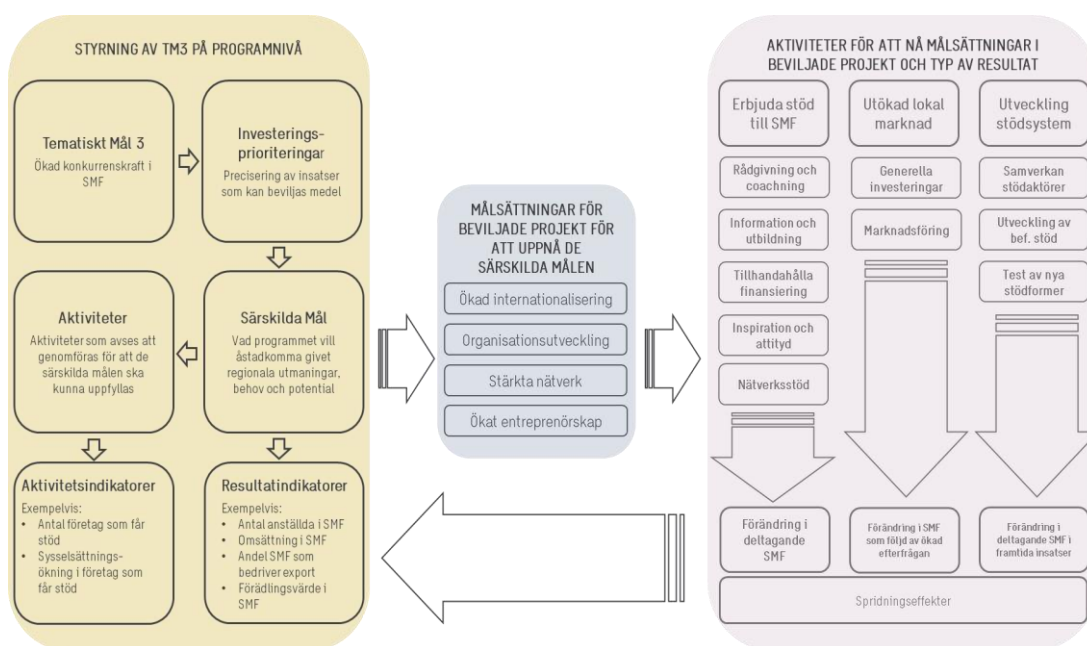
STYRNING AV TM3 PÅ PROGRAMNIVÅ

Tematiskt Mål 3
Ökad konkurrenskraft i SMF

Investeringsprioriteringar
Precisering av insatser som kan beviljas medel

Aktiviteter
Aktiviteter som avses att genomföras för att de särskilda målen ska kunna uppfyllas

Särskilda Mål
Vad programmet vill åstadkomma givet regionala utmaningar, behov och potential

Aktivitetsindikatorer
Exempelvis:
• Antal företag som får stöd
• Sysselsättningsökning i företag som får stöd

Resultatindikatorer
Exempelvis:
• Antal anställda i SMF
• Omsättning i SMF
• Andel SMF som bedriver export
• Förädlingsvärde i SMF

MÅLSÄTTNINGAR FÖR BEVILJADE PROJEKT FÖR ATT UPPNÅ DE SÄRSKILDA MÅLEN
Ökad internationalisering
Organisationsutveckling
Stärkta nätverk
Ökat entreprenörskap

AKTIVITETER FÖR ATT NÅ MÅLSÄTTNINGAR I BEVILJADE PROJEKT OCH TYP AV RESULTAT

Erbjuda stöd till SMF
Rådgivning och coachning
Information och utbildning
Tillhandahålla finansiering
Inspiration och attityd
Nätverksstöd
Förändring i deltagande SMF

Utökad lokal marknad
Generella investeringar
Marknadsföring
Förändring i SMF som följd av ökad efterfrågan

Utveckling stödsystem
Samverkan stödaktörer
Utveckling av bef. stöd
Test av nya stödformer
Förändring i deltagande SMF i framtida insatser

Spridningseffekter